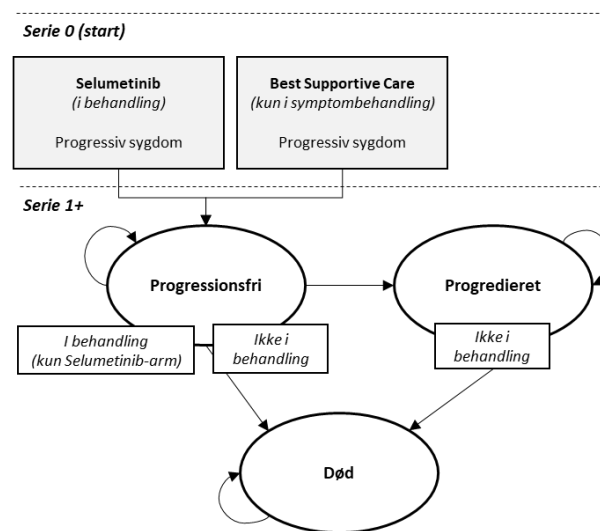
Serie 0 (start)

Selumetinib
(i behandling)

Progressiv sygdom

Best Supportive Care
(kun i symptombehandling)

Progressiv sygdom

Serie 1+

Progressionsfri

Progredieret

I behandling
(kun Selumetinib-arm)

Ikke i behandling

Ikke i behandling

Død